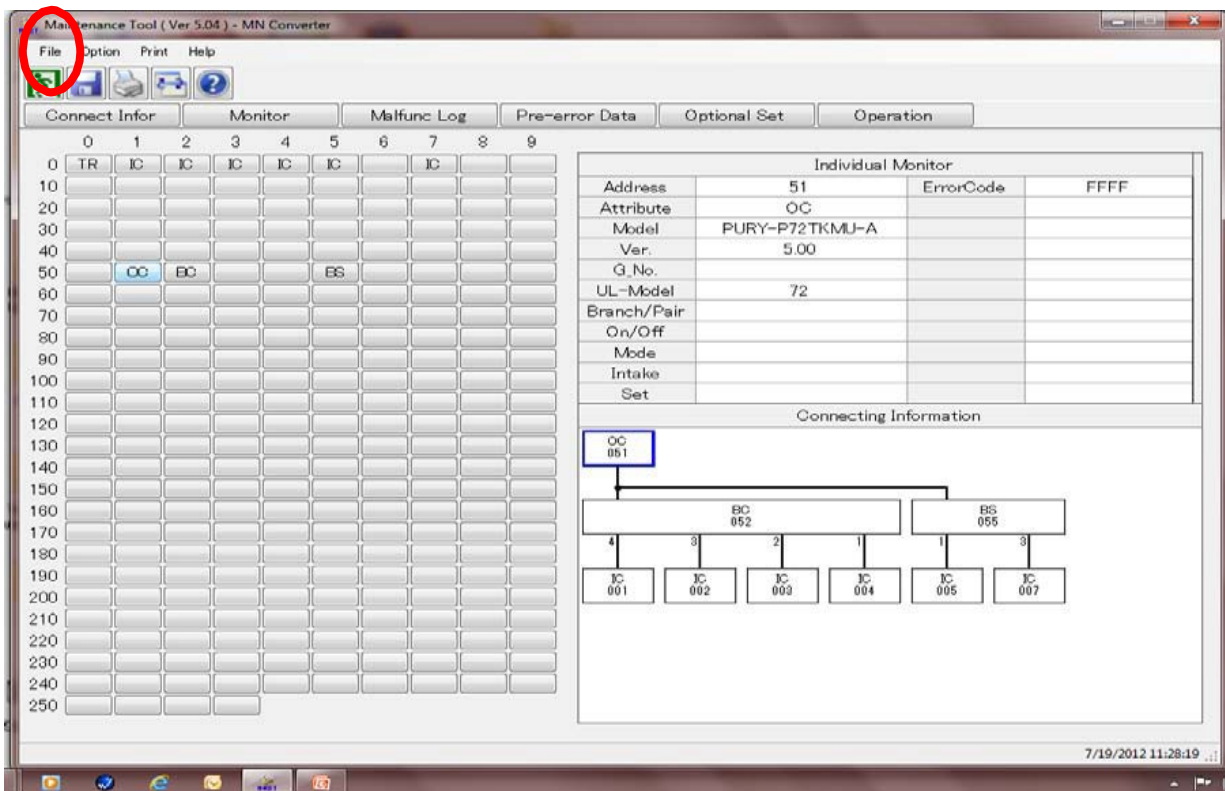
Maintenance Tool ( Ver 5.04 ) - MN Converter

File Option Print Help

Connect Infor | Monitor | Malfunc Log | Pre-error Data | Optional Set | Operation

|  | 0 | 1 | 2 | 3 | 4 | 5 | 6 | 7 | 8 | 9 |
|---|---|---|---|---|---|---|---|---|---|---|
| 0 | TR | IC | IC | IC | IC | IC |  | IC |  |  |
| 10 |  |  |  |  |  |  |  |  |  |  |
| 20 |  |  |  |  |  |  |  |  |  |  |
| 30 |  |  |  |  |  |  |  |  |  |  |
| 40 |  |  |  |  |  |  |  |  |  |  |
| 50 |  | OC | BC |  |  | BS |  |  |  |  |
| 60 |  |  |  |  |  |  |  |  |  |  |
| 70 |  |  |  |  |  |  |  |  |  |  |
| 80 |  |  |  |  |  |  |  |  |  |  |
| 90 |  |  |  |  |  |  |  |  |  |  |
| 100 |  |  |  |  |  |  |  |  |  |  |
| 110 |  |  |  |  |  |  |  |  |  |  |
| 120 |  |  |  |  |  |  |  |  |  |  |
| 130 |  |  |  |  |  |  |  |  |  |  |
| 140 |  |  |  |  |  |  |  |  |  |  |
| 150 |  |  |  |  |  |  |  |  |  |  |
| 160 |  |  |  |  |  |  |  |  |  |  |
| 170 |  |  |  |  |  |  |  |  |  |  |
| 180 |  |  |  |  |  |  |  |  |  |  |
| 190 |  |  |  |  |  |  |  |  |  |  |
| 200 |  |  |  |  |  |  |  |  |  |  |
| 210 |  |  |  |  |  |  |  |  |  |  |
| 220 |  |  |  |  |  |  |  |  |  |  |
| 230 |  |  |  |  |  |  |  |  |  |  |
| 240 |  |  |  |  |  |  |  |  |  |  |
| 250 |  |  |  |  |  |  |  |  |  |  |

Individual Monitor

| Address | 51 | ErrorCode | FFFF |
|---|---|---|---|
| Attribute | OC |  |  |
| Model | PURY-P72TKMU-A |  |  |
| Ver. | 5.00 |  |  |
| G_No. |  |  |  |
| UL-Model | 72 |  |  |
| Branch/Pair |  |  |  |
| On/Off |  |  |  |
| Mode |  |  |  |
| Intake |  |  |  |
| Set |  |  |  |

Connecting Information

OC 051

BC 052

BS 055

4 3 2 1 1 3

IC 001
IC 002
IC 003
IC 004
IC 005
IC 007

7/19/2012 11:28:19